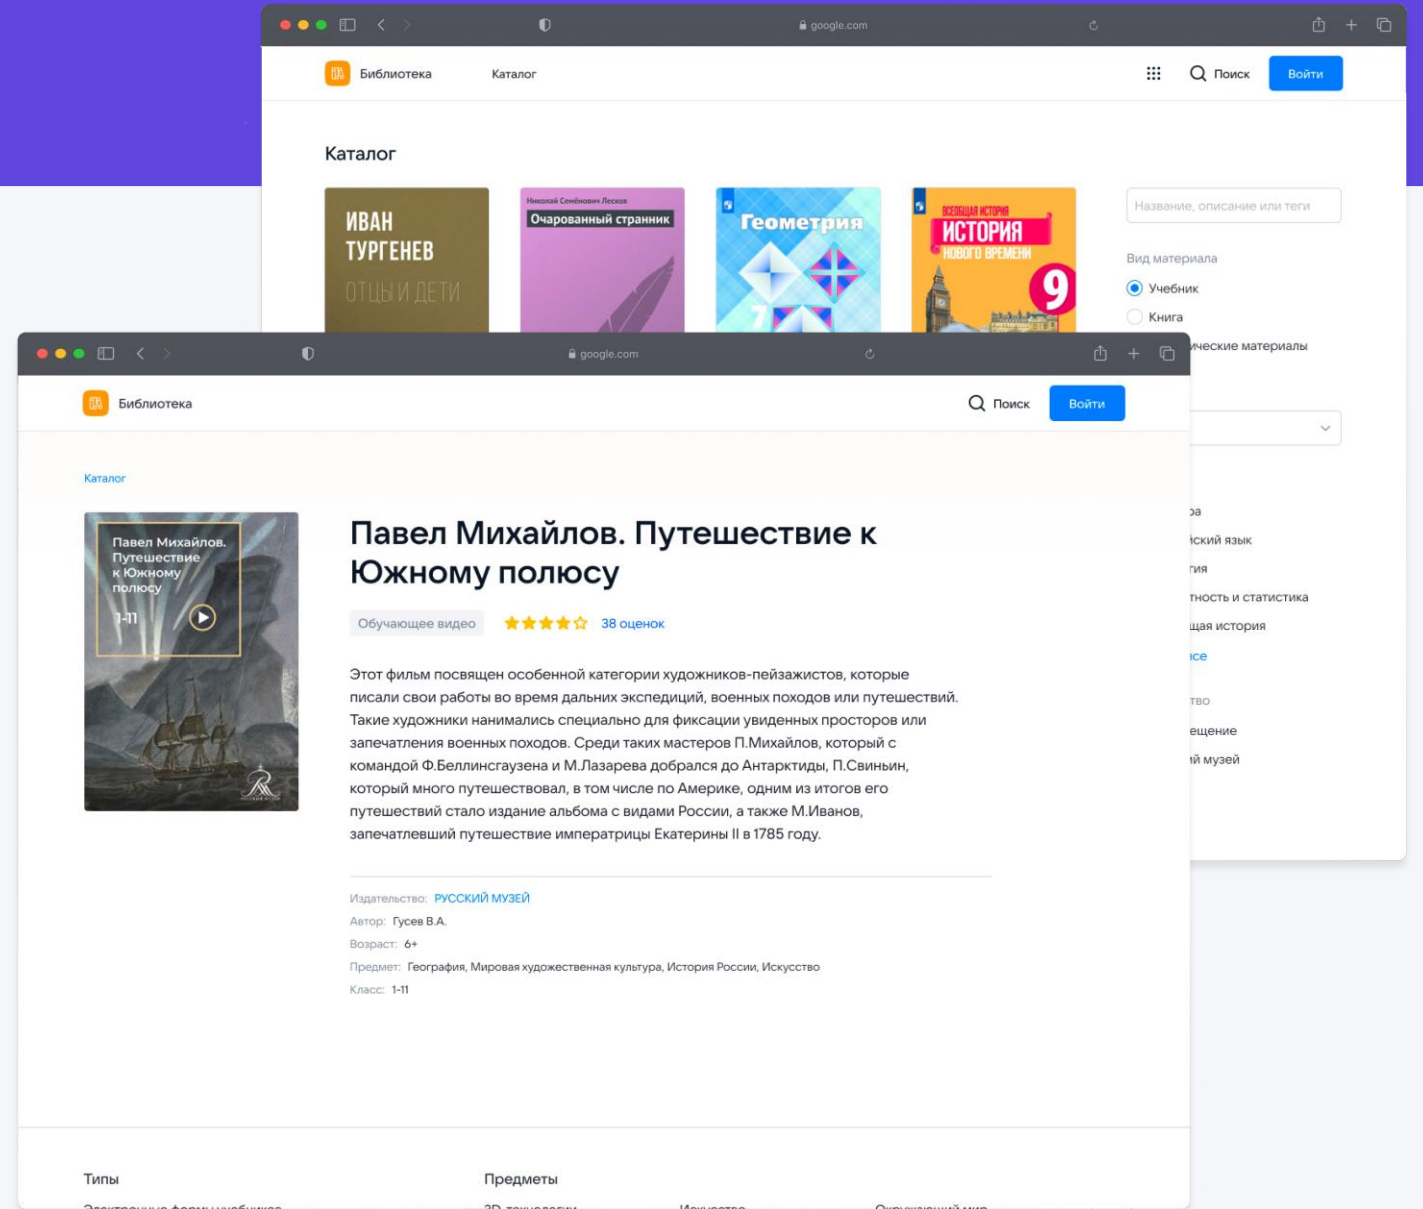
google.com

Библиотека Каталог Поиск Войти

Каталог

ИВАН ТУРГЕНЕВ ОТЦЫ И ДЕТИ

Николай Семёнович Лесков
Очарованный странник

Геометрия 7

ВСЕОБЩАЯ ИСТОРИЯ
ИСТОРИЯ НОВОГО ВРЕМЕНИ 9

Название, описание или теги

Вид материала
Учебник
Книга
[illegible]ические материалы

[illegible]ра
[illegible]ский язык
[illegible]гия
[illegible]тность и статистика
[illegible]щая история
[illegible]се
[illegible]тво
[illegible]ещение
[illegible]й музей

google.com

Библиотека Поиск Войти

Каталог

Павел Михайлов. Путешествие к Южному полюсу 1-11

Павел Михайлов. Путешествие к Южному полюсу

Обучающее видео 38 оценок

Этот фильм посвящен особенной категории художников-пейзажистов, которые писали свои работы во время дальних экспедиций, военных походов или путешествий. Такие художники нанимались специально для фиксации увиденных просторов или запечатления военных походов. Среди таких мастеров П.Михайлов, который с командой Ф.Беллинсгаузена и М.Лазарева добрался до Антарктиды, П.Свиньин, который много путешествовал, в том числе по Америке, одним из итогов его путешествий стало издание альбома с видами России, а также М.Иванов, запечатлевший путешествие императрицы Екатерины II в 1785 году.

Издательство: РУССКИЙ МУЗЕЙ
Автор: Гусев В.А.
Возраст: 6+
Предмет: География, Мировая художественная культура, История России, Искусство
Класс: 1-11

Типы

Предметы